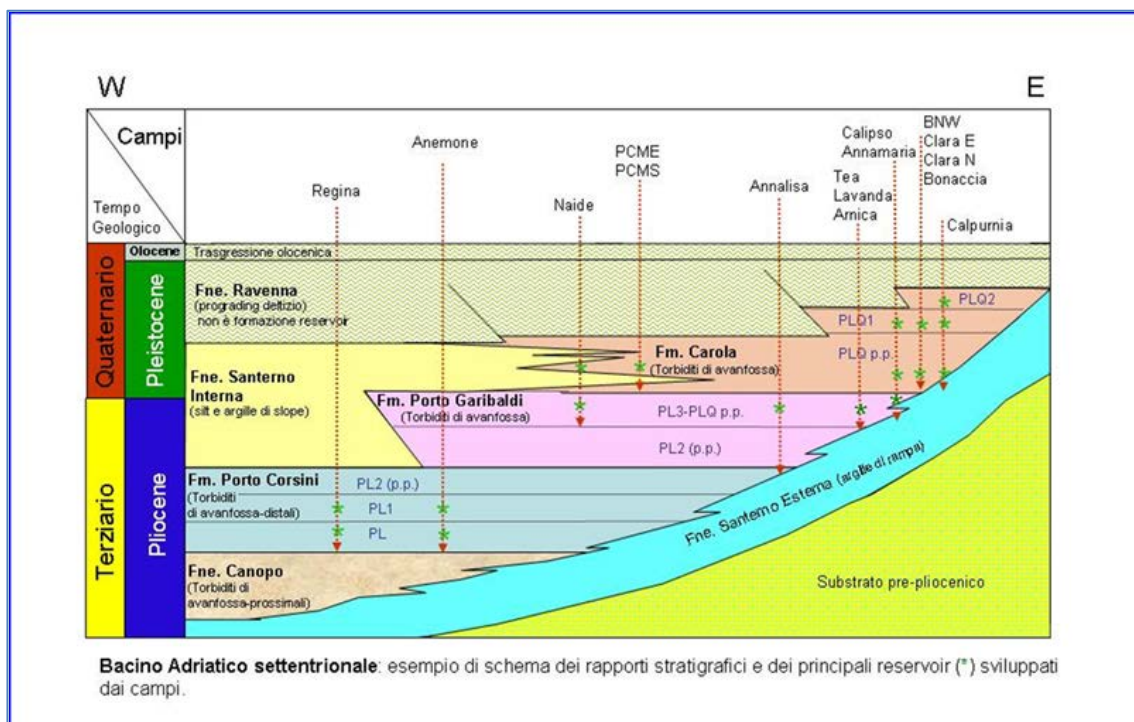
W

E

Campi

Tempo Geologico

Regina

Anemone

Naide

PCME
PCMS

Annalisa

Tea
Lavanda
Arnica

Calipso
Annamaria

BNW
Clara E
Clara N
Bonaccia

Calpurnia

Quaternario

Olocene

Trasgressione olocenica

Pleistocene

Fne. Ravenna
(prograding deltizio)
non è formazione reservoir

PLQ2

PLQ1

PLQ p.p.

Fm. Carola
(Torbiditi di avanfossa)

Fne. Santerno Interna
(silt e argille di slope)

Fm. Porto Garibaldi
(Torbiditi di avanfossa)

PL3-PLQ p.p.

PL2 (p.p.)

Terziario

Pliocene

Fm. Porto Corsini
(Torbiditi di avanfossa-distali)

PL2 (p.p.)

PL1

PL

Fne. Santerno Esterna (argille di rampa)

Fne. Canopo
(Torbiditi di avanfossa-prossimali)

Substrato pre-pliocenico

Bacino Adriatico settentrionale: esempio di schema dei rapporti stratigrafici e dei principali reservoir (*) sviluppati dai campi.